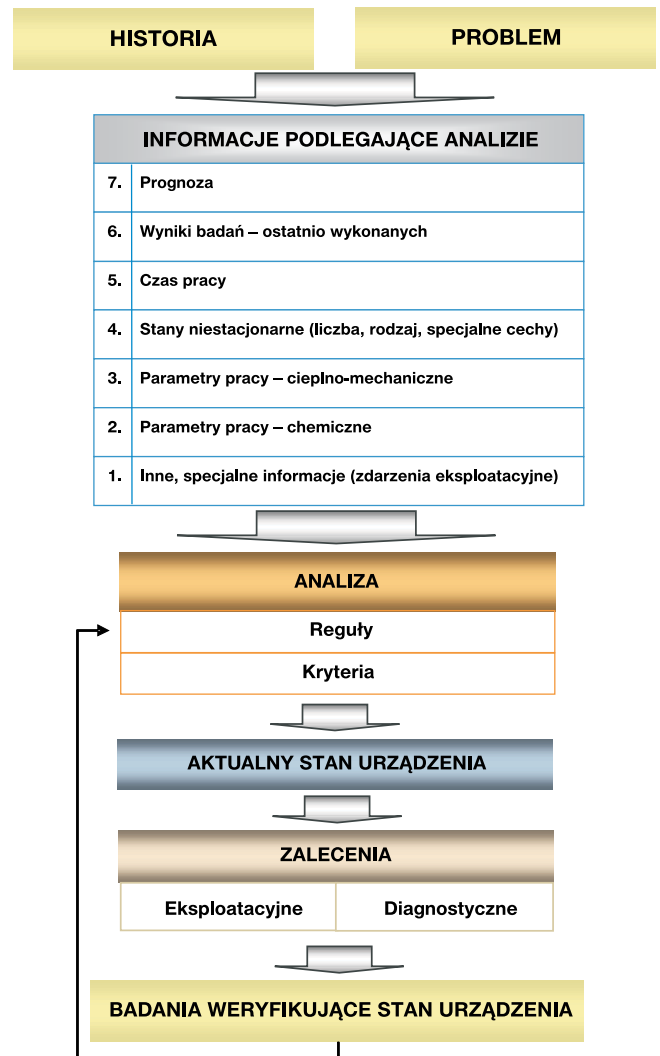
HISTORIA

PROBLEM

INFORMACJE PODLEGAJĄCE ANALIZIE

| | |
|---|---|
| 7. | Prognoza |
| 6. | Wyniki badań – ostatnio wykonanych |
| 5. | Czas pracy |
| 4. | Stany niestacjonarne (liczba, rodzaj, specjalne cechy) |
| 3. | Parametry pracy – cieplno-mechaniczne |
| 2. | Parametry pracy – chemiczne |
| 1. | Inne, specjalne informacje (zdarzenia eksploatacyjne) |

ANALIZA

Reguły

Kryteria

AKTUALNY STAN URZĄDZENIA

ZALECENIA

Eksploatacyjne

Diagnostyczne

BADANIA WERYFIKUJĄCE STAN URZĄDZENIA